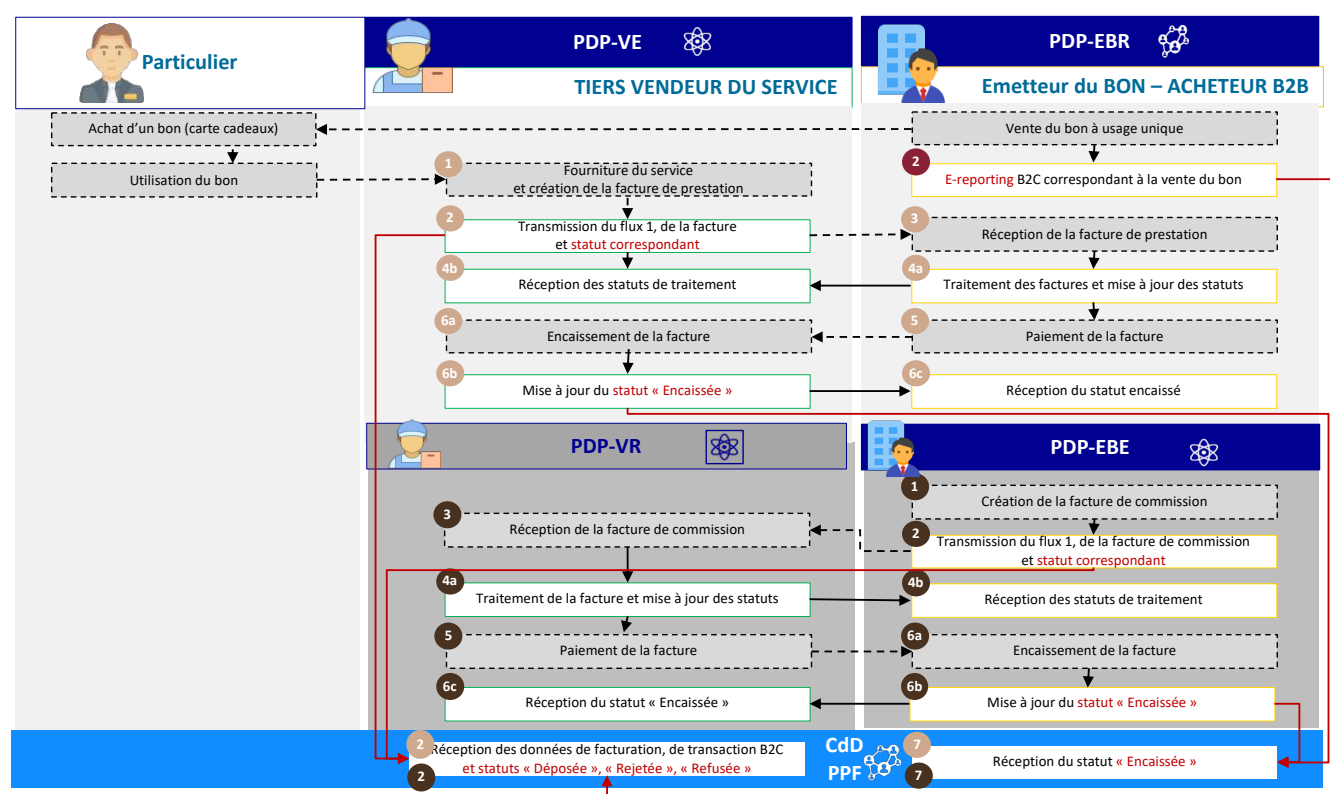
Particulier

PDP-VE

TIERS VENDEUR DU SERVICE

PDP-EBR

Emetteur du BON – ACHETEUR B2B

Achat d'un bon (carte cadeaux)

Vente du bon à usage unique

Utilisation du bon

1 Fourniture du service et création de la facture de prestation

2 E-reporting B2C correspondant à la vente du bon

2 Transmission du flux 1, de la facture et statut correspondant

3 Réception de la facture de prestation

4b Réception des statuts de traitement

4a Traitement des factures et mise à jour des statuts

6a Encaissement de la facture

5 Paiement de la facture

6b Mise à jour du statut « Encaissée »

6c Réception du statut encaissé

PDP-VR

PDP-EBE

1 Création de la facture de commission

3 Réception de la facture de commission

2 Transmission du flux 1, de la facture de commission et statut correspondant

4a Traitement de la facture et mise à jour des statuts

4b Réception des statuts de traitement

5 Paiement de la facture

6a Encaissement de la facture

6c Réception du statut « Encaissée »

6b Mise à jour du statut « Encaissée »

2 2 Réception des données de facturation, de transaction B2C et statuts « Déposée », « Rejetée », « Refusée »

CdD PPF

7 7 Réception du statut « Encaissée »